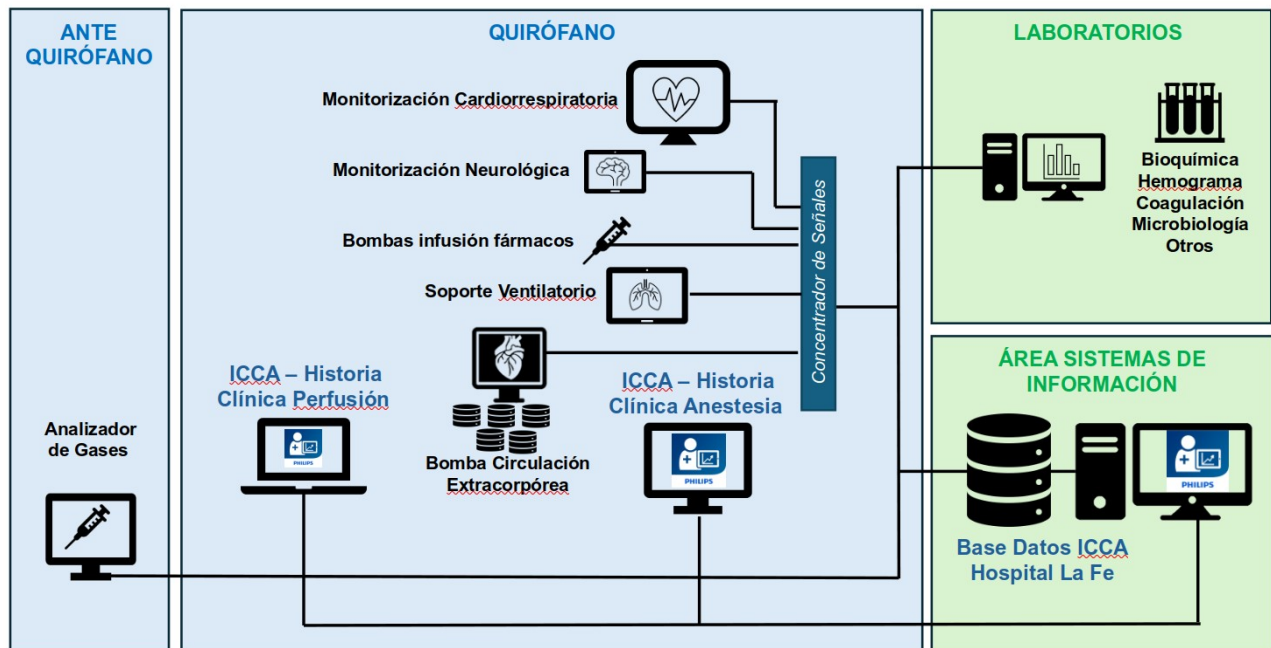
ANTE QUIRÓFANO

Analizador de Gases

QUIRÓFANO

Monitorización Cardiorrespiratoria

Monitorización Neurológica

Bombas infusión fármacos

Soporte Ventilatorio

Concentrador de Señales

ICCA – Historia Clínica Perfusión

PHILIPS

Bomba Circulación Extracorpórea

ICCA – Historia Clínica Anestesia

PHILIPS

LABORATORIOS

Bioquímica
Hemograma
Coagulación
Microbiología
Otros

ÁREA SISTEMAS DE INFORMACIÓN

PHILIPS

Base Datos ICCA Hospital La Fe